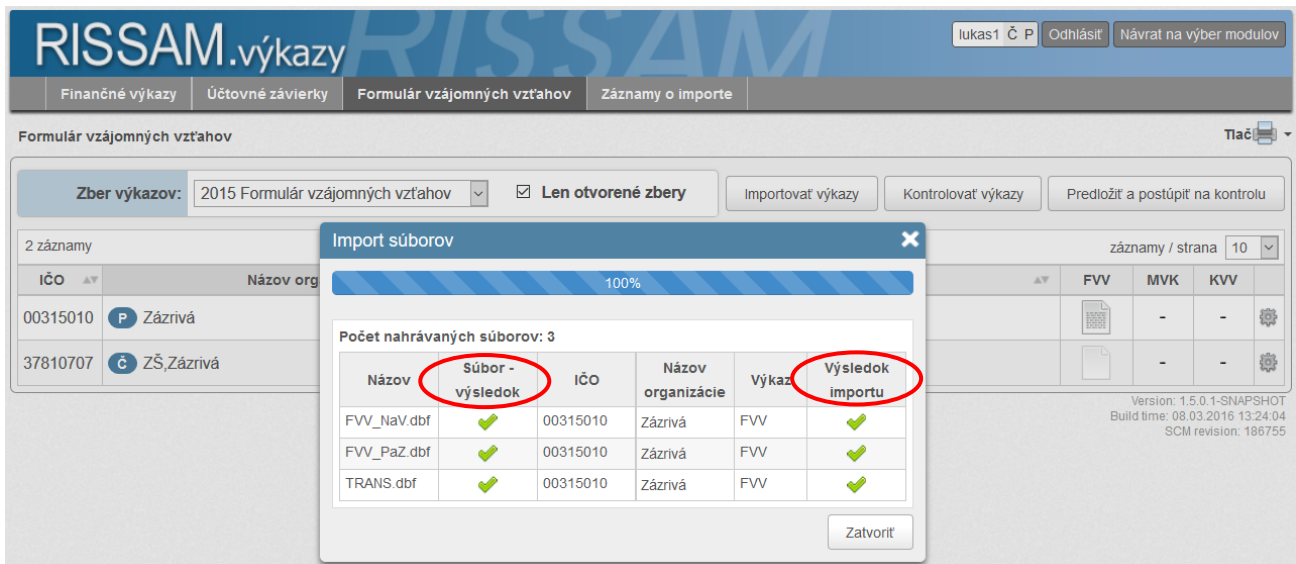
RISSAM.výkazy RISSAM

lukas1 Č P Odhlásiť Návrat na výber modulov

Finančné výkazy Účtovné závierky Formulár vzájomných vzťahov Záznamy o importe

Formulár vzájomných vzťahov

Tlač

Zber výkazov: 2015 Formulár vzájomných vzťahov Len otvorené zbery

Importovať výkazy Kontrolovať výkazy Predložiť a postúpiť na kontrolu

2 záznamy

záznamy / strana 10

| IČO | Názov org | | FVV | MVK | KVV |
|---|---|---|---|---|---|
| 00315010 | P Zázrivá | | | - | - |
| 37810707 | Č ZŠ,Zázrivá | | | - | - |

Version: 1.5.0.1-SNAPSHOT
Build time: 08.03.2016 13:24:04
SCM revision: 186755

Import súborov

100%

Počet nahrávaných súborov: 3

| Názov | Súbor - výsledok | IČO | Názov organizácie | Výkaz | Výsledok importu |
|---|---|---|---|---|---|
| FVV_NaV.dbf | ✓ | 00315010 | Zázrivá | FVV | ✓ |
| FVV_PaZ.dbf | ✓ | 00315010 | Zázrivá | FVV | ✓ |
| TRANS.dbf | ✓ | 00315010 | Zázrivá | FVV | ✓ |

Zatvoriť